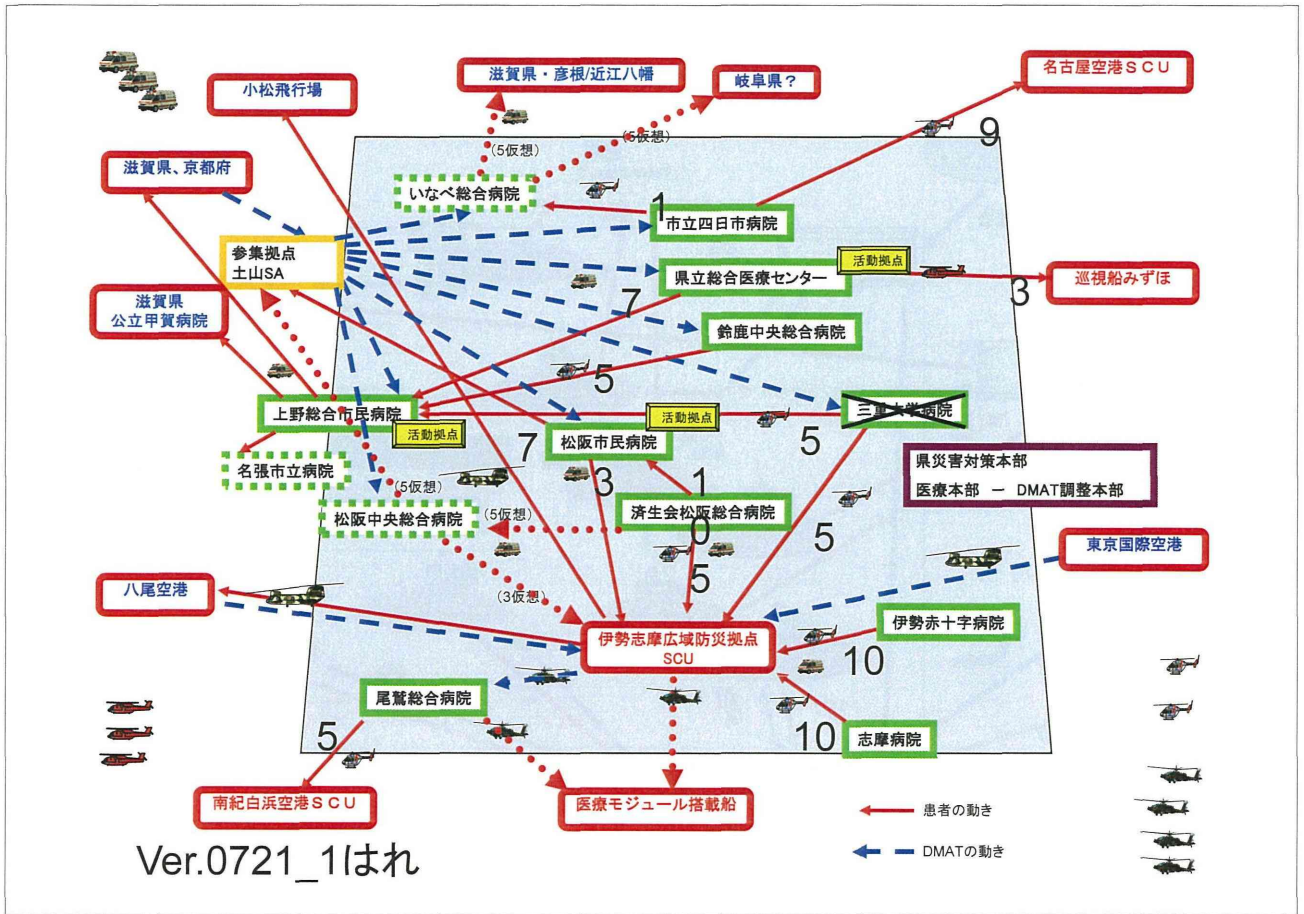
小松飛行場

滋賀県・彦根/近江八幡

岐阜県？

名古屋空港ＳＣＵ

(5仮想)

(3仮想)

9

滋賀県、京都府

いなべ総合病院

1

市立四日市病院

参集拠点
土山SA

県立総合医療センター

活動拠点

巡視船みずほ

3

滋賀県
公立甲賀病院

7

鈴鹿中央総合病院

5

上野総合市民病院

活動拠点

三重大学病院

活動拠点

7

松阪市民病院

5

名張市立病院

1

県災害対策本部

医療本部 ー DMAT調整本部

(5仮想)

3

松阪中央総合病院

(5仮想)

済生会松阪総合病院

0

5

5

東京国際空港

八尾空港

(3仮想)

伊勢志摩広域防災拠点
SCU

伊勢赤十字病院

10

尾鷲総合病院

5

10

志摩病院

南紀白浜空港ＳＣＵ

医療モジュール搭載船

患者の動き

DMATの動き

Ver.0721_1はれ